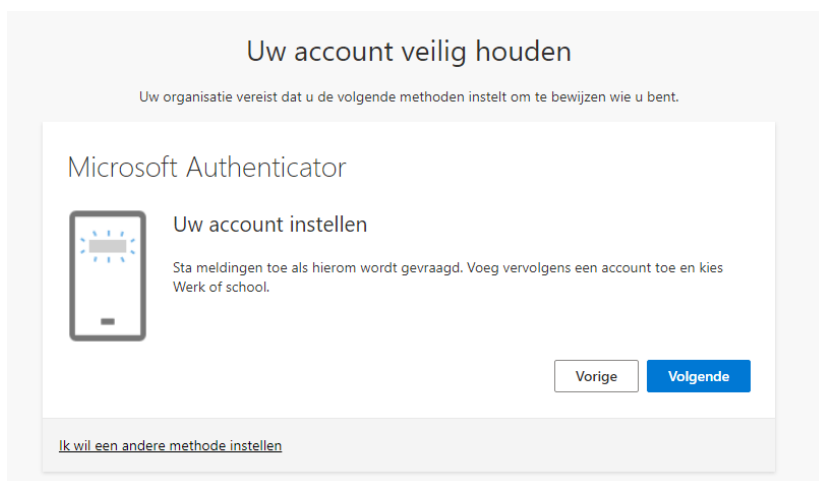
Uw account veilig houden

Uw organisatie vereist dat u de volgende methoden instelt om te bewijzen wie u bent.

Microsoft Authenticator

Uw account instellen

Sta meldingen toe als hierom wordt gevraagd. Voeg vervolgens een account toe en kies Werk of school.

Vorige

Volgende

Ik wil een andere methode instellen